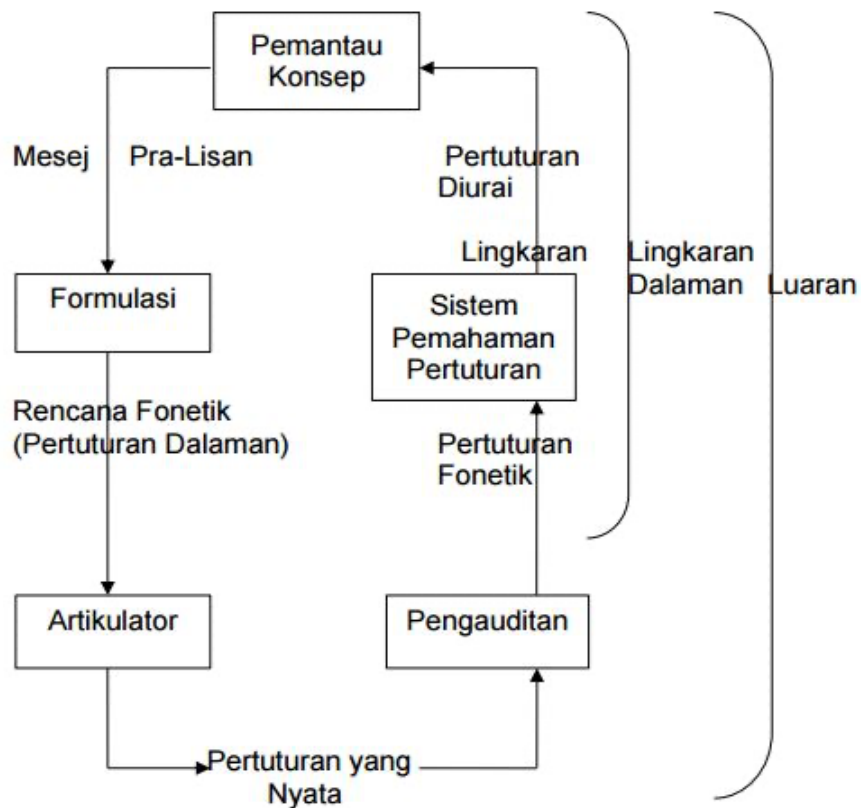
Pemantau Konsep

Mesej Pra-Lisan

Pertuturan Diurai

Lingkaran

Lingkaran Dalaman

Luaran

Formulasi

Sistem Pemahaman Pertuturan

Rencana Fonetik (Pertuturan Dalaman)

Pertuturan Fonetik

Artikulator

Pengauditan

Pertuturan yang Nyata